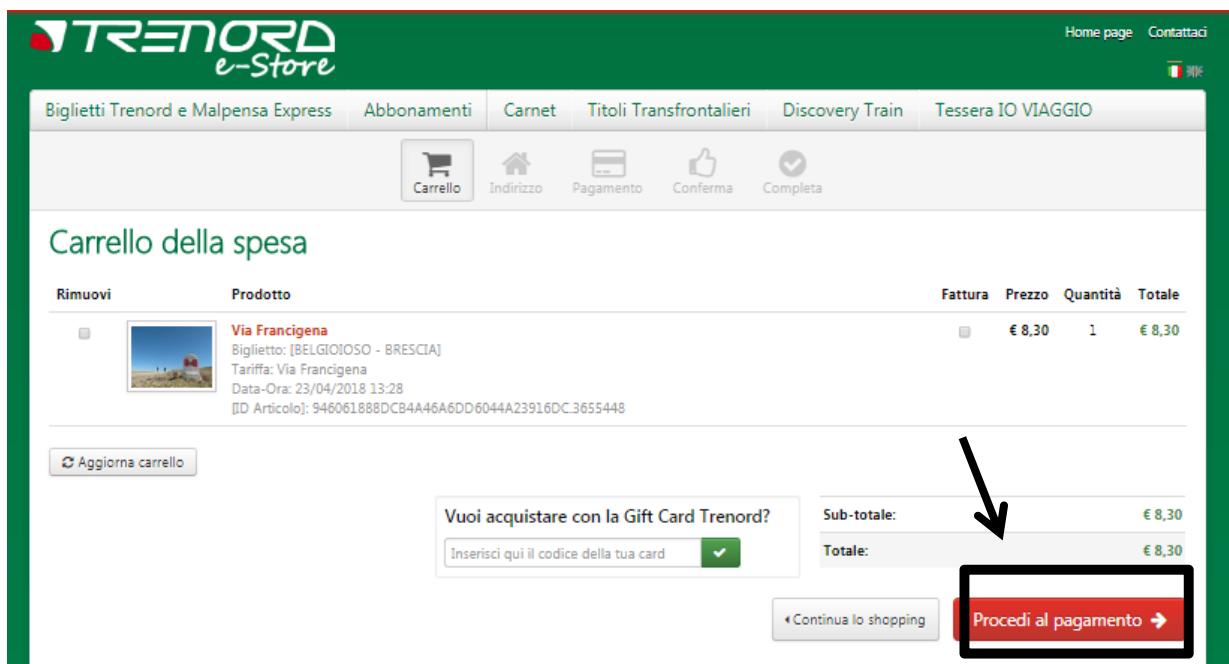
TRENORD e-Store

Home page Contattaci

Biglietti Trenord e Malpensa Express | Abbonamenti | Carnet | Titoli Transfrontalieri | Discovery Train | Tessera IO VIAGGIO

Carrello | Indirizzo | Pagamento | Conferma | Completa

Carrello della spesa

| Rimuovi | | Prodotto | Fattura | Prezzo | Quantità | Totale |
|---|---|---|---|---|---|---|
| | | Via Francigena<br>Biglietto: [BELGIOIOSO - BRESCIA]<br>Tariffa: Via Francigena<br>Data-Ora: 23/04/2018 13:28<br>[ID Articolo]: 946061888DCB4A46A6DD6044A23916DC.3655448 | | € 8,30 | 1 | € 8,30 |

Aggiorna carrello

Vuoi acquistare con la Gift Card Trenord?

Inserisci qui il codice della tua card

| Sub-totale: | € 8,30 |
|---|---|
| Totale: | € 8,30 |

Continua lo shopping

Procedi al pagamento